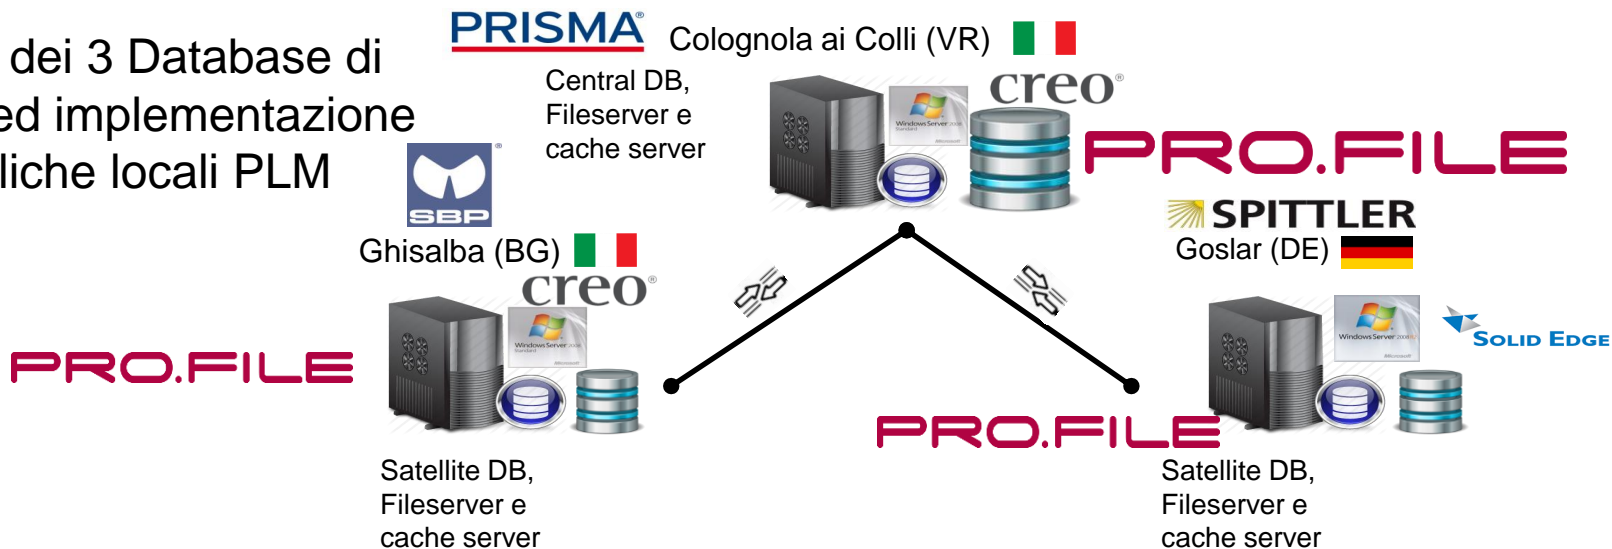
dei 3 Database di
ed implementazione
liche locali PLM

PRISMA® Colognola ai Colli (VR)

Central DB, Fileserver e cache server

creo®

Windows Server 2008

PRO.FILE

SBP

SPITTLER

Goslar (DE)

Ghisalba (BG)

creo®

Windows Server 2008

PRO.FILE

Windows Server 2008

SOLID EDGE

PRO.FILE

Satellite DB, Fileserver e cache server

Satellite DB, Fileserver e cache server